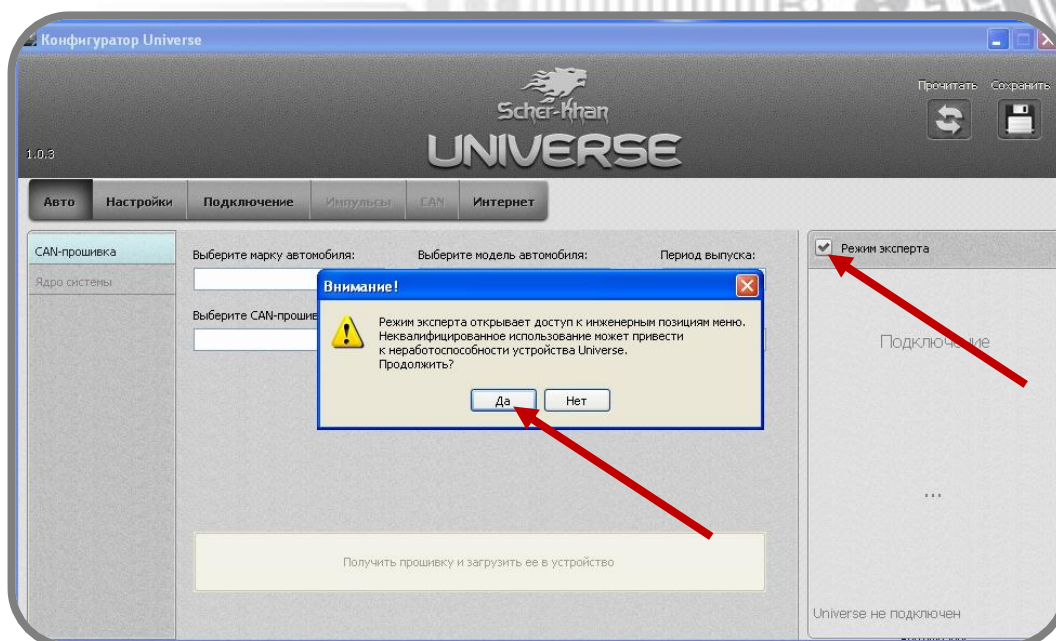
Конфигуратор Universe

Scher-Khan
UNIVERSE

1.0.3

Прочитать Сохранить

Авто Настройки Подключение Импульсы CAN Интернет

CAN-прошивка
Ядро системы

Выберите марку автомобиля: Выберите модель автомобиля: Период выпуска:

Выберите CAN-прошив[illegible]

Внимание!

Режим эксперта открывает доступ к инженерным позициям меню. Неквалифицированное использование может привести к неработоспособности устройства Universe. Продолжить?

Да Нет

Получить прошивку и загрузить ее в устройство

Режим эксперта

Подключение

...

Universe не подключен